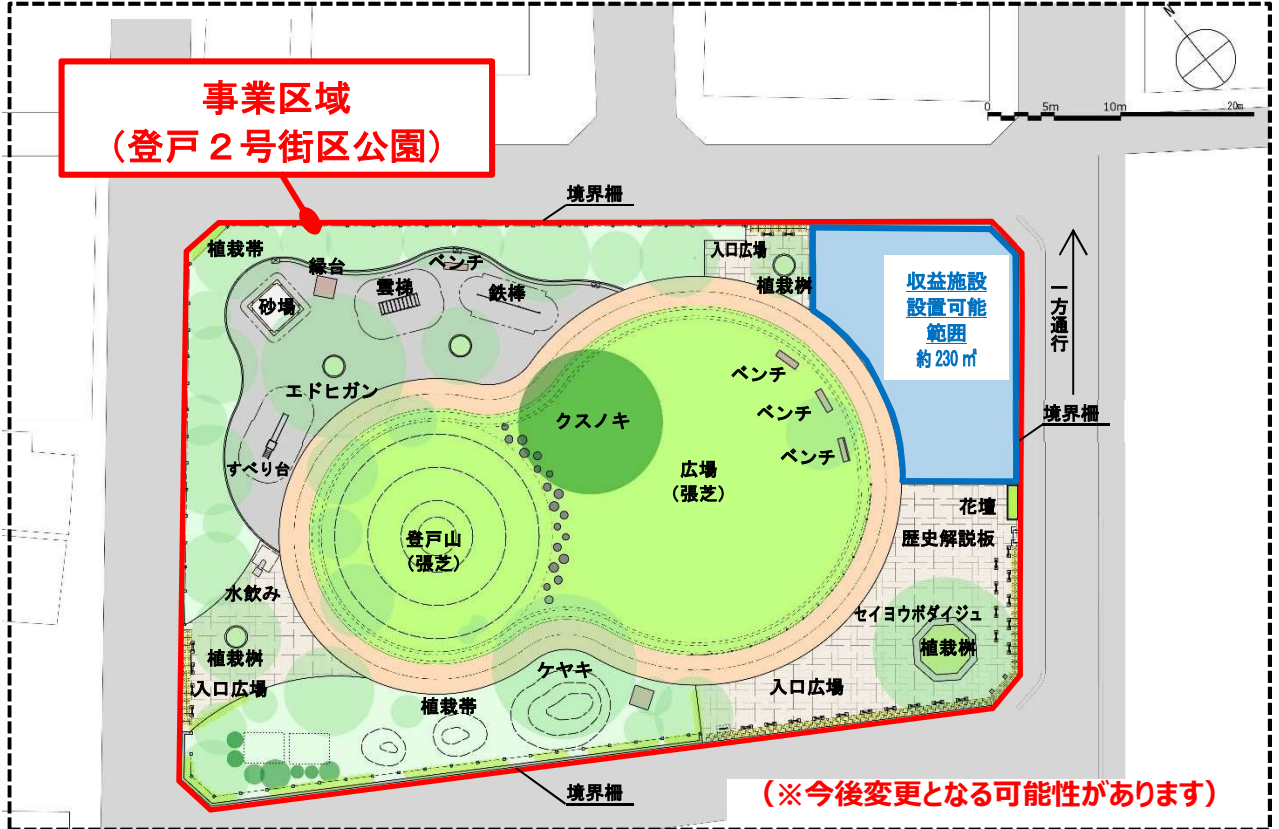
事業区域
（登戸２号街区公園）

N
0 5m 10m 20m

境界柵
植栽帯
縁台
ベンチ
入口広場
雲梯
鉄棒
植栽桝
砂場
収益施設
設置可能
範囲
約 230 ㎡
一方通行
エドヒガン
ベンチ
クスノキ
ベンチ
境界柵
ベンチ
すべり台
広場
（張芝）
花壇
歴史解説板
登戸山
（張芝）
水飲み
セイヨウボダイジュ
植栽桝
植栽桝
ケヤキ
入口広場
入口広場
植栽帯
境界柵
（※今後変更となる可能性があります）